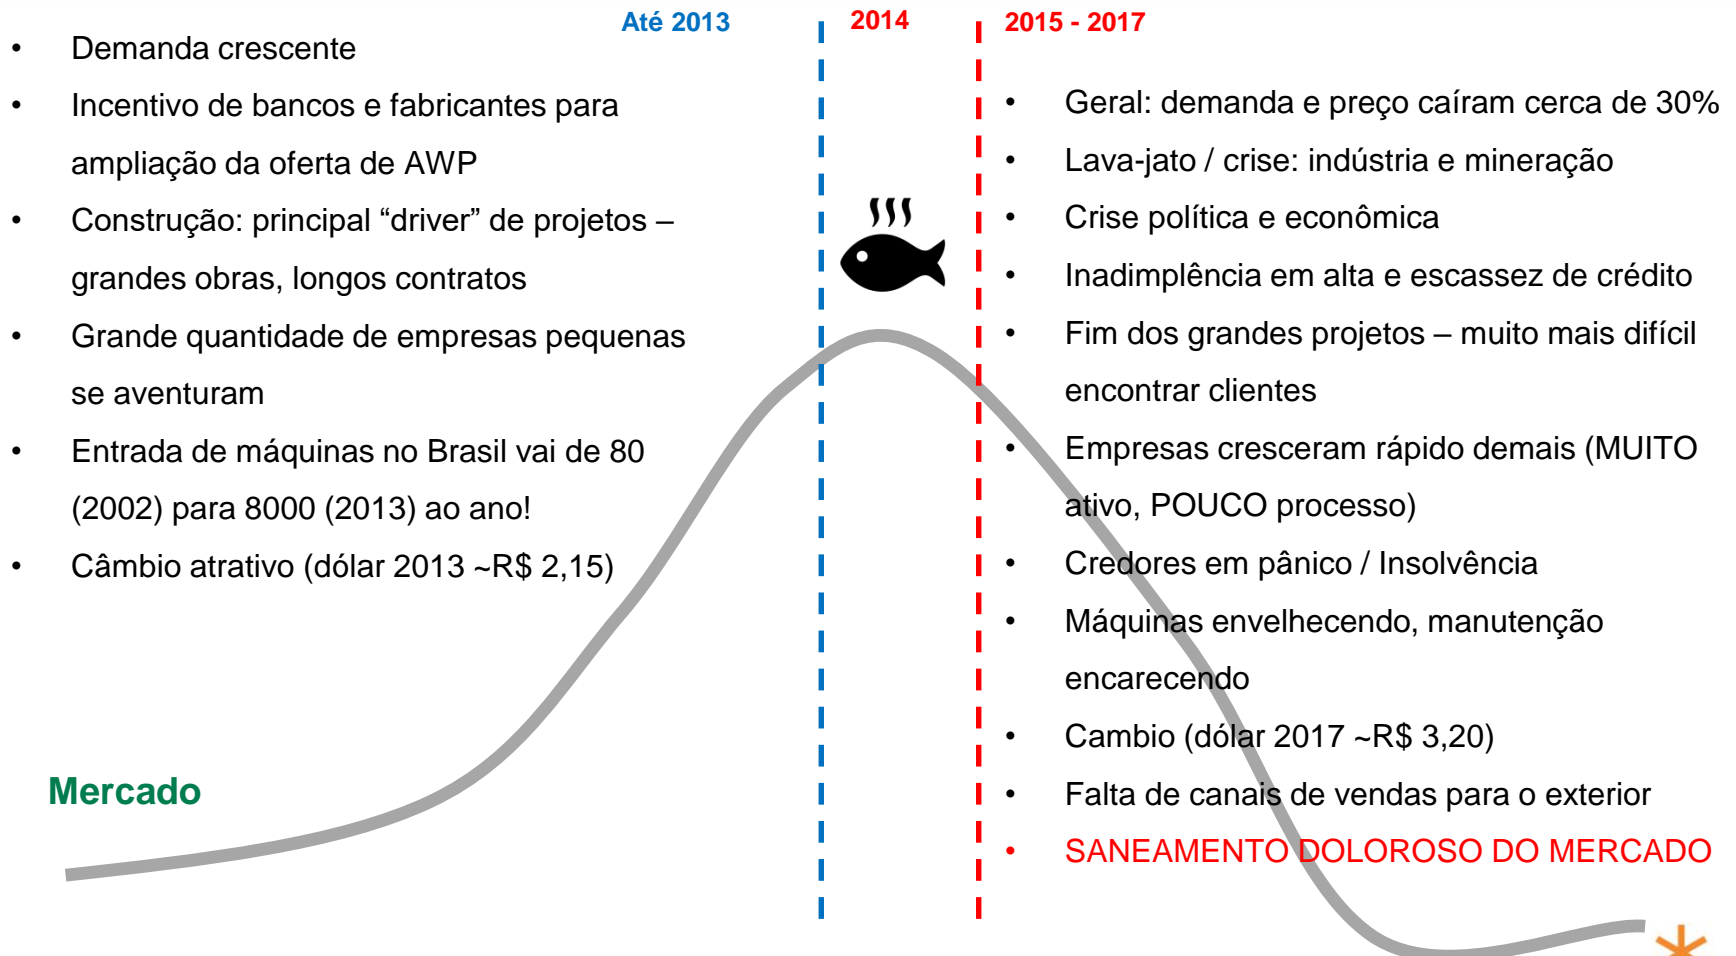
Até 2013

2014

2015 - 2017

- Demanda crescente
- Incentivo de bancos e fabricantes para ampliação da oferta de AWP
- Construção: principal “driver” de projetos – grandes obras, longos contratos
- Grande quantidade de empresas pequenas se aventuram
- Entrada de máquinas no Brasil vai de 80 (2002) para 8000 (2013) ao ano!
- Câmbio atrativo (dólar 2013 ~R$ 2,15)

Mercado

- Geral: demanda e preço caíram cerca de 30%
- Lava-jato / crise: indústria e mineração
- Crise política e econômica
- Inadimplência em alta e escassez de crédito
- Fim dos grandes projetos – muito mais difícil encontrar clientes
- Empresas cresceram rápido demais (MUITO ativo, POUCO processo)
- Credores em pânico / Insolvência
- Máquinas envelhecendo, manutenção encarecendo
- Cambio (dólar 2017 ~R$ 3,20)
- Falta de canais de vendas para o exterior
- SANEAMENTO DOLOROSO DO MERCADO